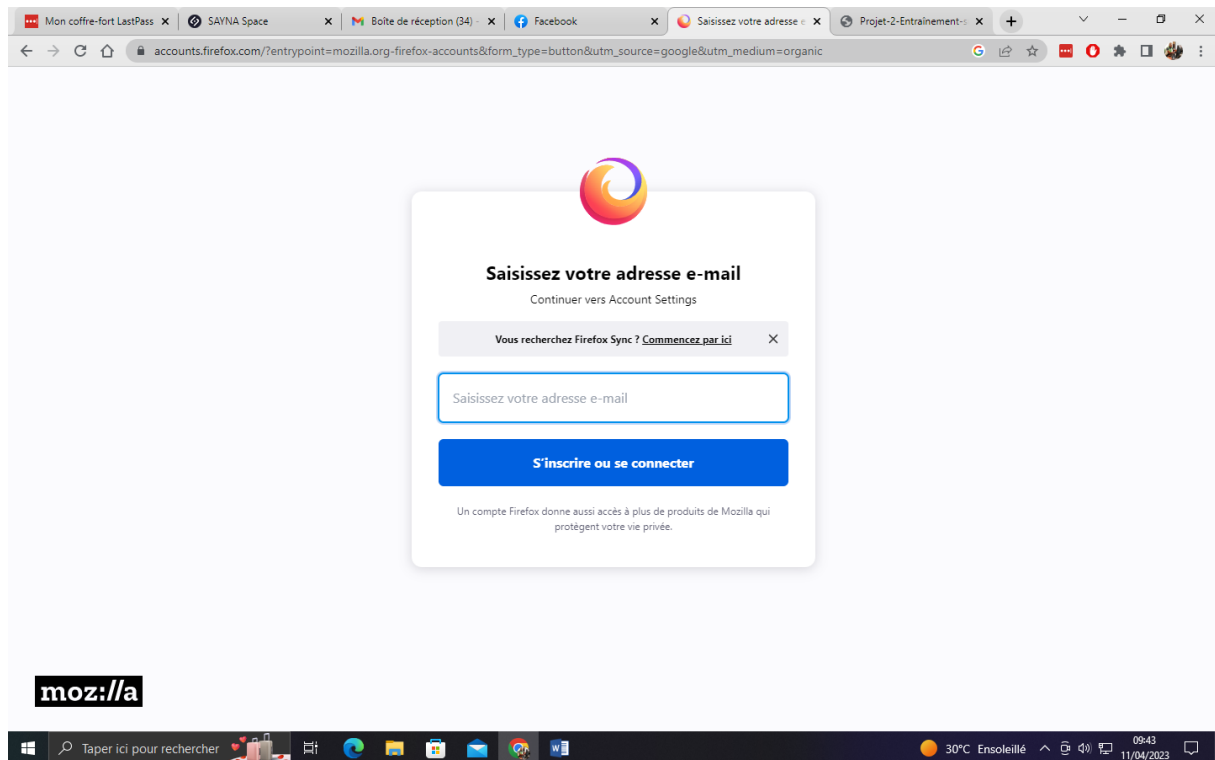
Mon coffre-fort LastPass ×
SAYNA Space ×
Boîte de réception (34) ×
Facebook ×
Saisissez votre adresse e ×
Projet-2-Entraînement-s ×

accounts.firefox.com/?entrypoint=mozilla.org-firefox-accounts&form_type=button&utm_source=google&utm_medium=organic

Saisissez votre adresse e-mail

Continuer vers Account Settings

Vous recherchez Firefox Sync ? Commencez par ici

Saisissez votre adresse e-mail

S'inscrire ou se connecter

Un compte Firefox donne aussi accès à plus de produits de Mozilla qui protègent votre vie privée.

moz://a

Taper ici pour rechercher

30°C Ensoleillé

09:43
11/04/2023